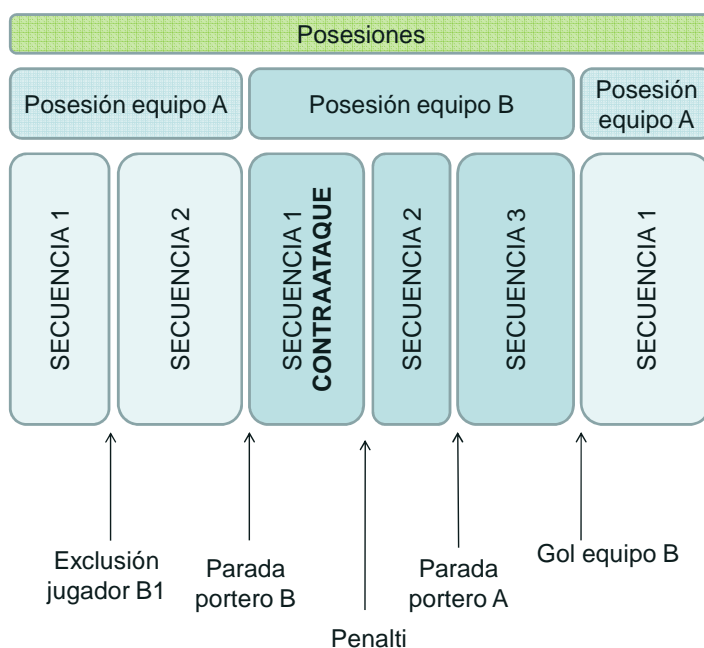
Posesiones

Posesión equipo A

Posesión equipo B

Posesión equipo A

SECUENCIA 1

SECUENCIA 2

SECUENCIA 1 CONTRAATAQUE

SECUENCIA 2

SECUENCIA 3

SECUENCIA 1

Exclusión jugador B1

Parada portero B

Penalti

Parada portero A

Gol equipo B